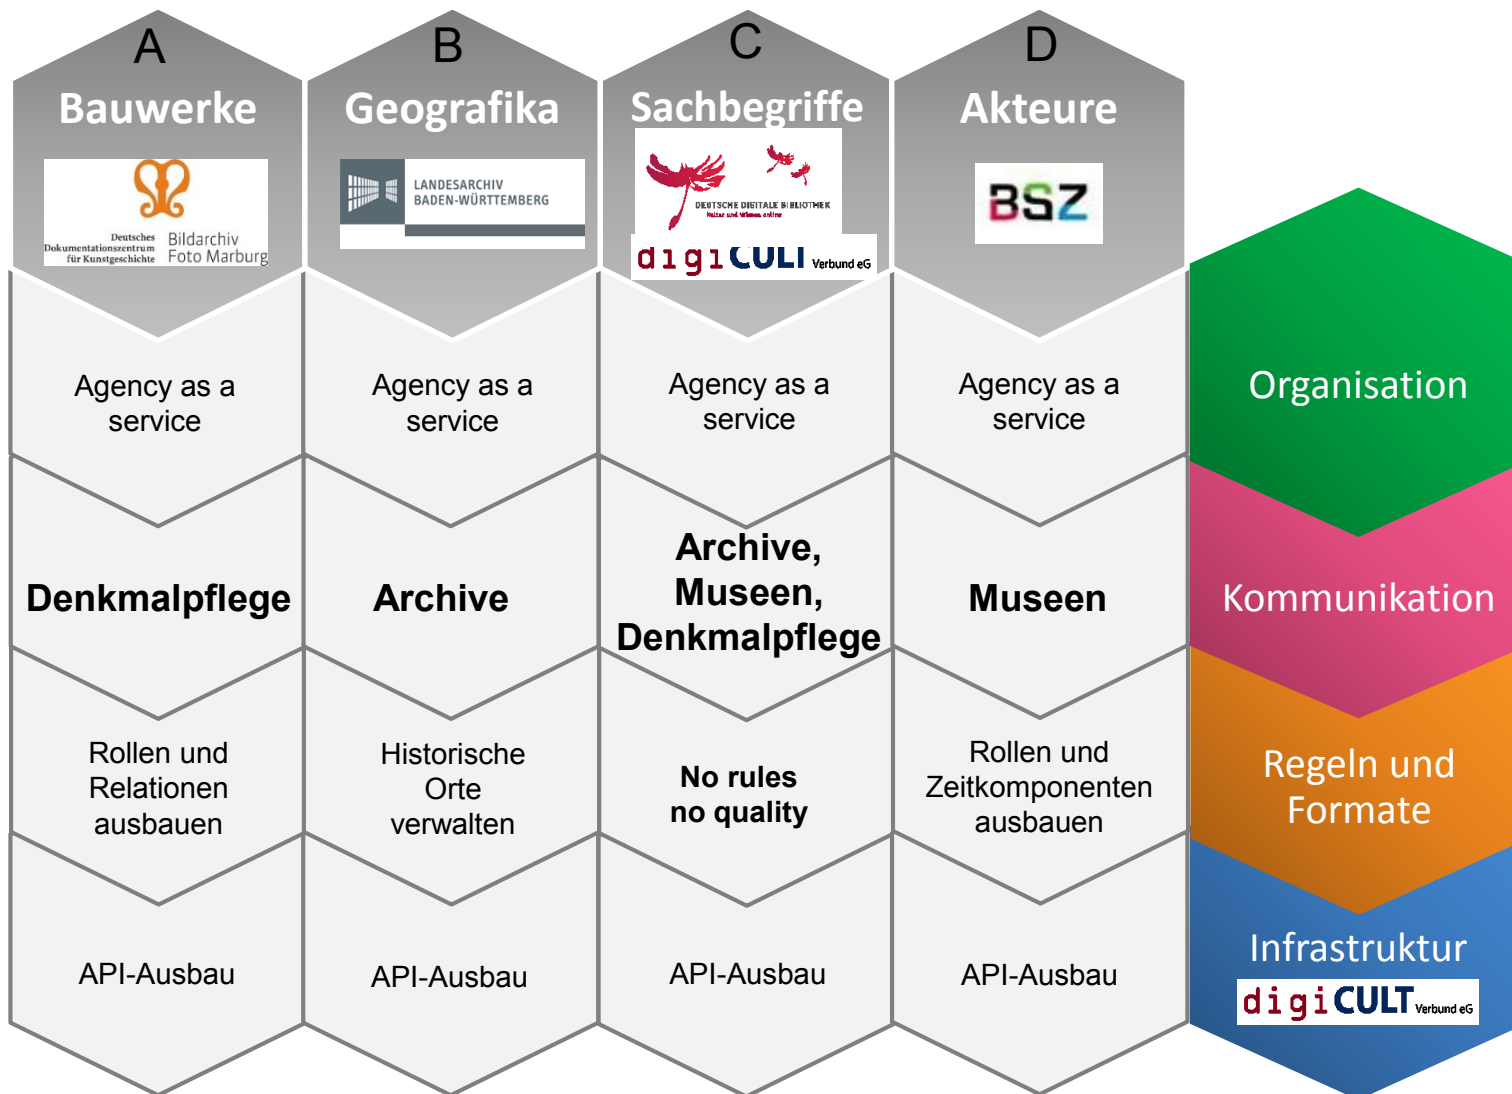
A
Bauwerke
Deutsches Dokumentationszentrum für Kunstgeschichte Bildarchiv Foto Marburg

B
Geografika
LANDESARCHIV BADEN-WÜRTTEMBERG

C
Sachbegriffe
DEUTSCHE DIGITALE BIBLIOTHEK Kultur und Wissen online
digiCULT Verbund eG

D
Akteure
BSZ

Agency as a service

Agency as a service

Agency as a service

Agency as a service

Organisation

Denkmalpflege

Archive

Archive, Museen, Denkmalpflege

Museen

Kommunikation

Rollen und Relationen ausbauen

Historische Orte verwalten

No rules no quality

Rollen und Zeitkomponenten ausbauen

Regeln und Formate

API-Ausbau

API-Ausbau

API-Ausbau

API-Ausbau

Infrastruktur
digiCULT Verbund eG